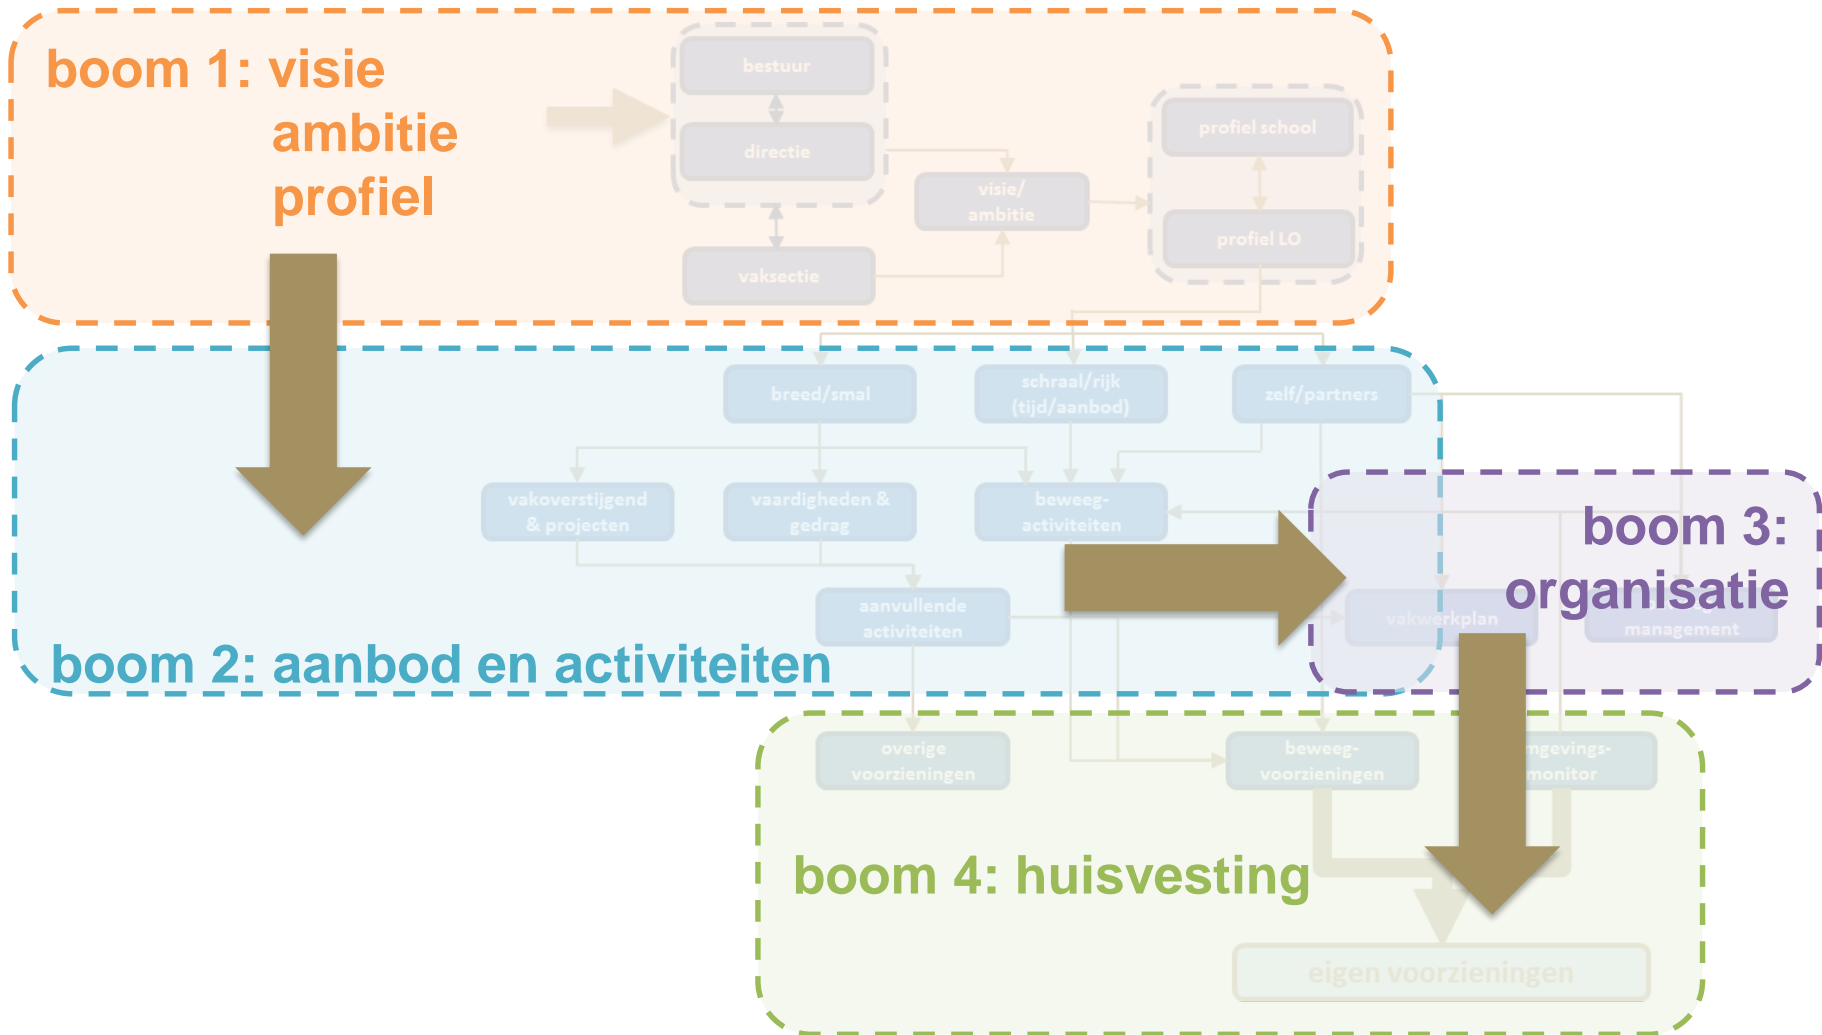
boom 1: visie
ambitie
profiel

bestuur

directie

vaksectie

visie/ ambitie

profiel school

profiel LO

breed/smal

schraal/rijk (tijd/aanbod)

zelf/partners

vakoverstijgend & projecten

vaardigheden & gedrag

beweeg-activiteiten

aanvullende activiteiten

boom 2: aanbod en activiteiten

boom 3: organisatie

vakwerkplan

management

overige voorzieningen

beweeg-voorzieningen

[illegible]mgevings-monitor

boom 4: huisvesting

eigen voorzieningen